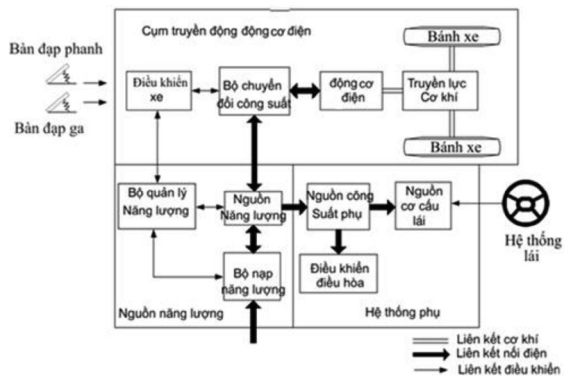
Cụm truyền động động cơ điện

Bàn đạp phanh

Bàn đạp ga

Điều khiển xe

Bộ chuyển đổi công suất

động cơ điện

Truyền lực Cơ khí

Bánh xe

Bánh xe

Bộ quản lý Năng lượng

Nguồn Năng lượng

Bộ nạp năng lượng

Nguồn công Suất phụ

Nguồn cơ cấu lái

Điều khiển điều hòa

Hệ thống lái

Nguồn năng lượng

Hệ thống phụ

Liên kết cơ khí

Liên kết nối điện

Liên kết điều khiển